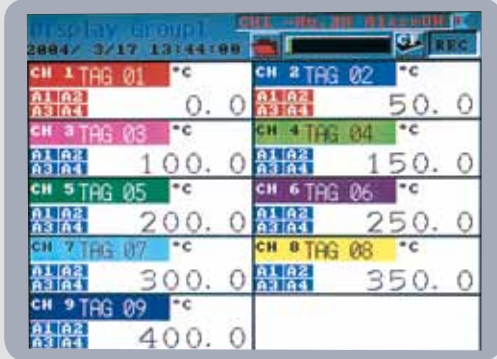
Display Group1
2004/ 3/17 13:44:00
CH1 -Hu,HH AlarmON
REC

| CH 1 TAG 01 °C A1 A2 A3 A4 0. 0 | CH 2 TAG 02 °C A1 A2 A3 A4 50. 0 |
|---|---|
| CH 3 TAG 03 °C A1 A2 A3 A4 100. 0 | CH 4 TAG 04 °C A1 A2 A3 A4 150. 0 |
| CH 5 TAG 05 °C A1 A2 A3 A4 200. 0 | CH 6 TAG 06 °C A1 A2 A3 A4 250. 0 |
| CH 7 TAG 07 °C A1 A2 A3 A4 300. 0 | CH 8 TAG 08 °C A1 A2 A3 A4 350. 0 |
| CH 9 TAG 09 °C A1 A2 A3 A4 400. 0 | |